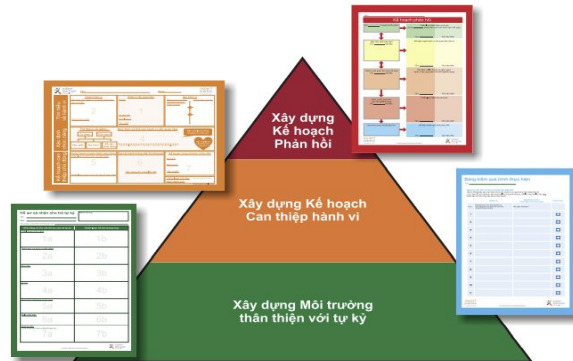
Xây dựng Kế hoạch Phản hồi

Xây dựng Kế hoạch Can thiệp hành vi

Xây dựng Môi trường thân thiện với tự kỷ

Kế hoạch phản hồi

Bảng kiểm quá trình thực hiện

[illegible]

1a
1b
2a
2b
3a
3b
4a
4b
5a
5b
6a
6b
7a
7b

5
6
7
8
9
1
2
3
4
5
6
7
8
9
10
11
12
13
14
15
16
17